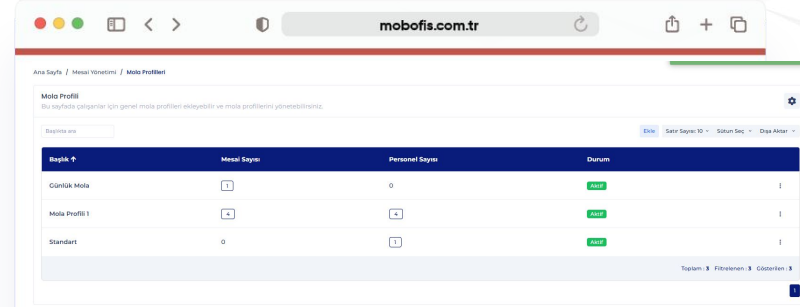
mobofis.com.tr

Ana Sayfa / Mesai Yönetimi / Mola Profilleri

Mola Profili
Bu sayfada çalışanlar için genel mola profilleri ekleyebilir ve mola profillerini yönetebilirsiniz.

Başlıkta ara

Ekle Satır Sayısı: 10 Sütun Seç Dışa Aktar

| Başlık ↑ | Mesai Sayısı | Personel Sayısı | Durum | |
|---|---|---|---|---|
| Günlük Mola | 1 | 0 | Aktif | ⋮ |
| Mola Profili 1 | 4 | 4 | Aktif | ⋮ |
| Standart | 0 | 1 | Aktif | ⋮ |

Toplam : 3 Filtrelenen : 3 Gösterilen : 3

1